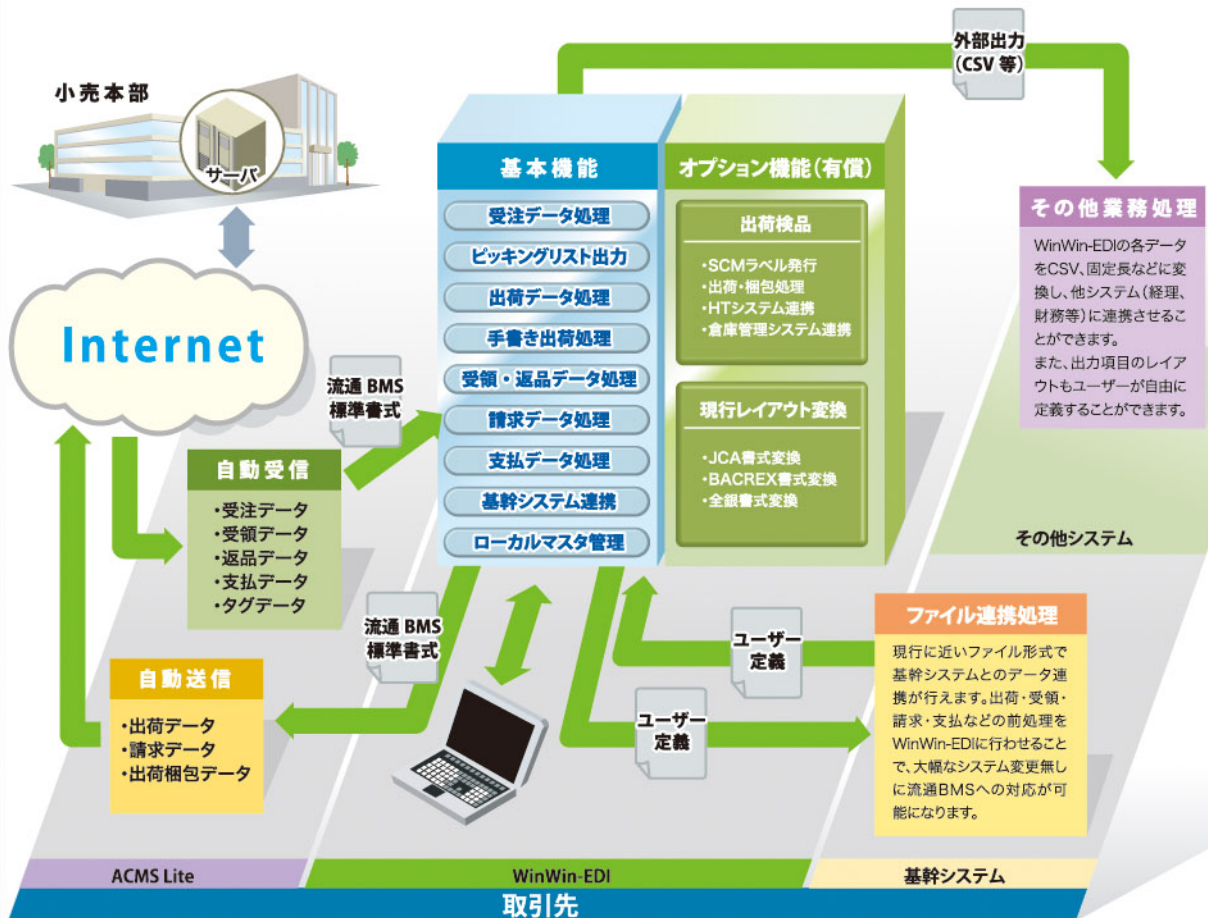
外部出力
(CSV 等)

小売本部

サーバ

Internet

基本機能

受注データ処理
ピッキングリスト出力
出荷データ処理
手書き出荷処理
受領・返品データ処理
請求データ処理
支払データ処理
基幹システム連携
ローカルマスタ管理

オプション機能(有償)

出荷検品
・SCMラベル発行
・出荷・梱包処理
・HTシステム連携
・倉庫管理システム連携

現行レイアウト変換
・JCA書式変換
・BACREX書式変換
・全銀書式変換

その他業務処理

WinWin-EDIの各データをCSV、固定長などに変換し、他システム(経理、財務等)に連携させることができます。
また、出力項目のレイアウトもユーザーが自由に定義することができます。

その他システム

流通 BMS
標準書式

自動受信
・受注データ
・受領データ
・返品データ
・支払データ
・タグデータ

流通 BMS
標準書式

自動送信
・出荷データ
・請求データ
・出荷梱包データ

ユーザー
定義

ユーザー
定義

ファイル連携処理

現行に近いファイル形式で基幹システムとのデータ連携が行えます。出荷・受領・請求・支払などの前処理をWinWin-EDIに行わせることで、大幅なシステム変更無しに流通BMSへの対応が可能になります。

ACMS Lite
WinWin-EDI
基幹システム

取引先